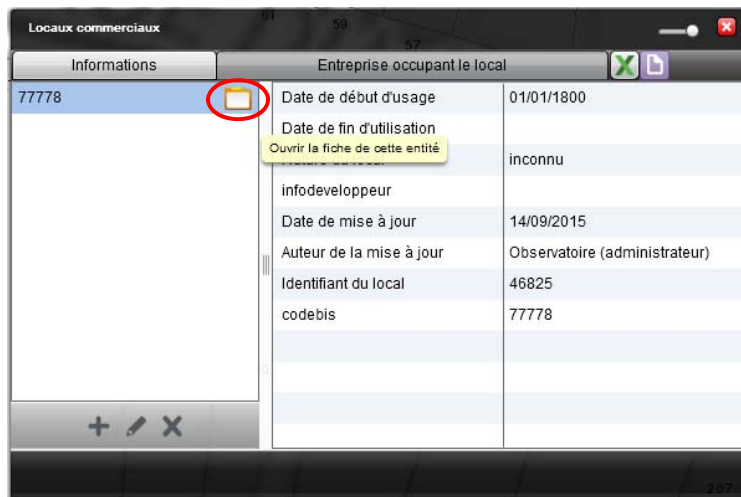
Locaux commerciaux

61 58 57

Informations | Entreprise occupant le local

77778

| Date de début d'usage | 01/01/1800 |
|---|---|
| Date de fin d'utilisation | |
| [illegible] | inconnu |
| infodeveloppeur | |
| Date de mise à jour | 14/09/2015 |
| Auteur de la mise à jour | Observatoire (administrateur) |
| Identifiant du local | 46825 |
| codebis | 77778 |

Ouvrir la fiche de cette entité

207